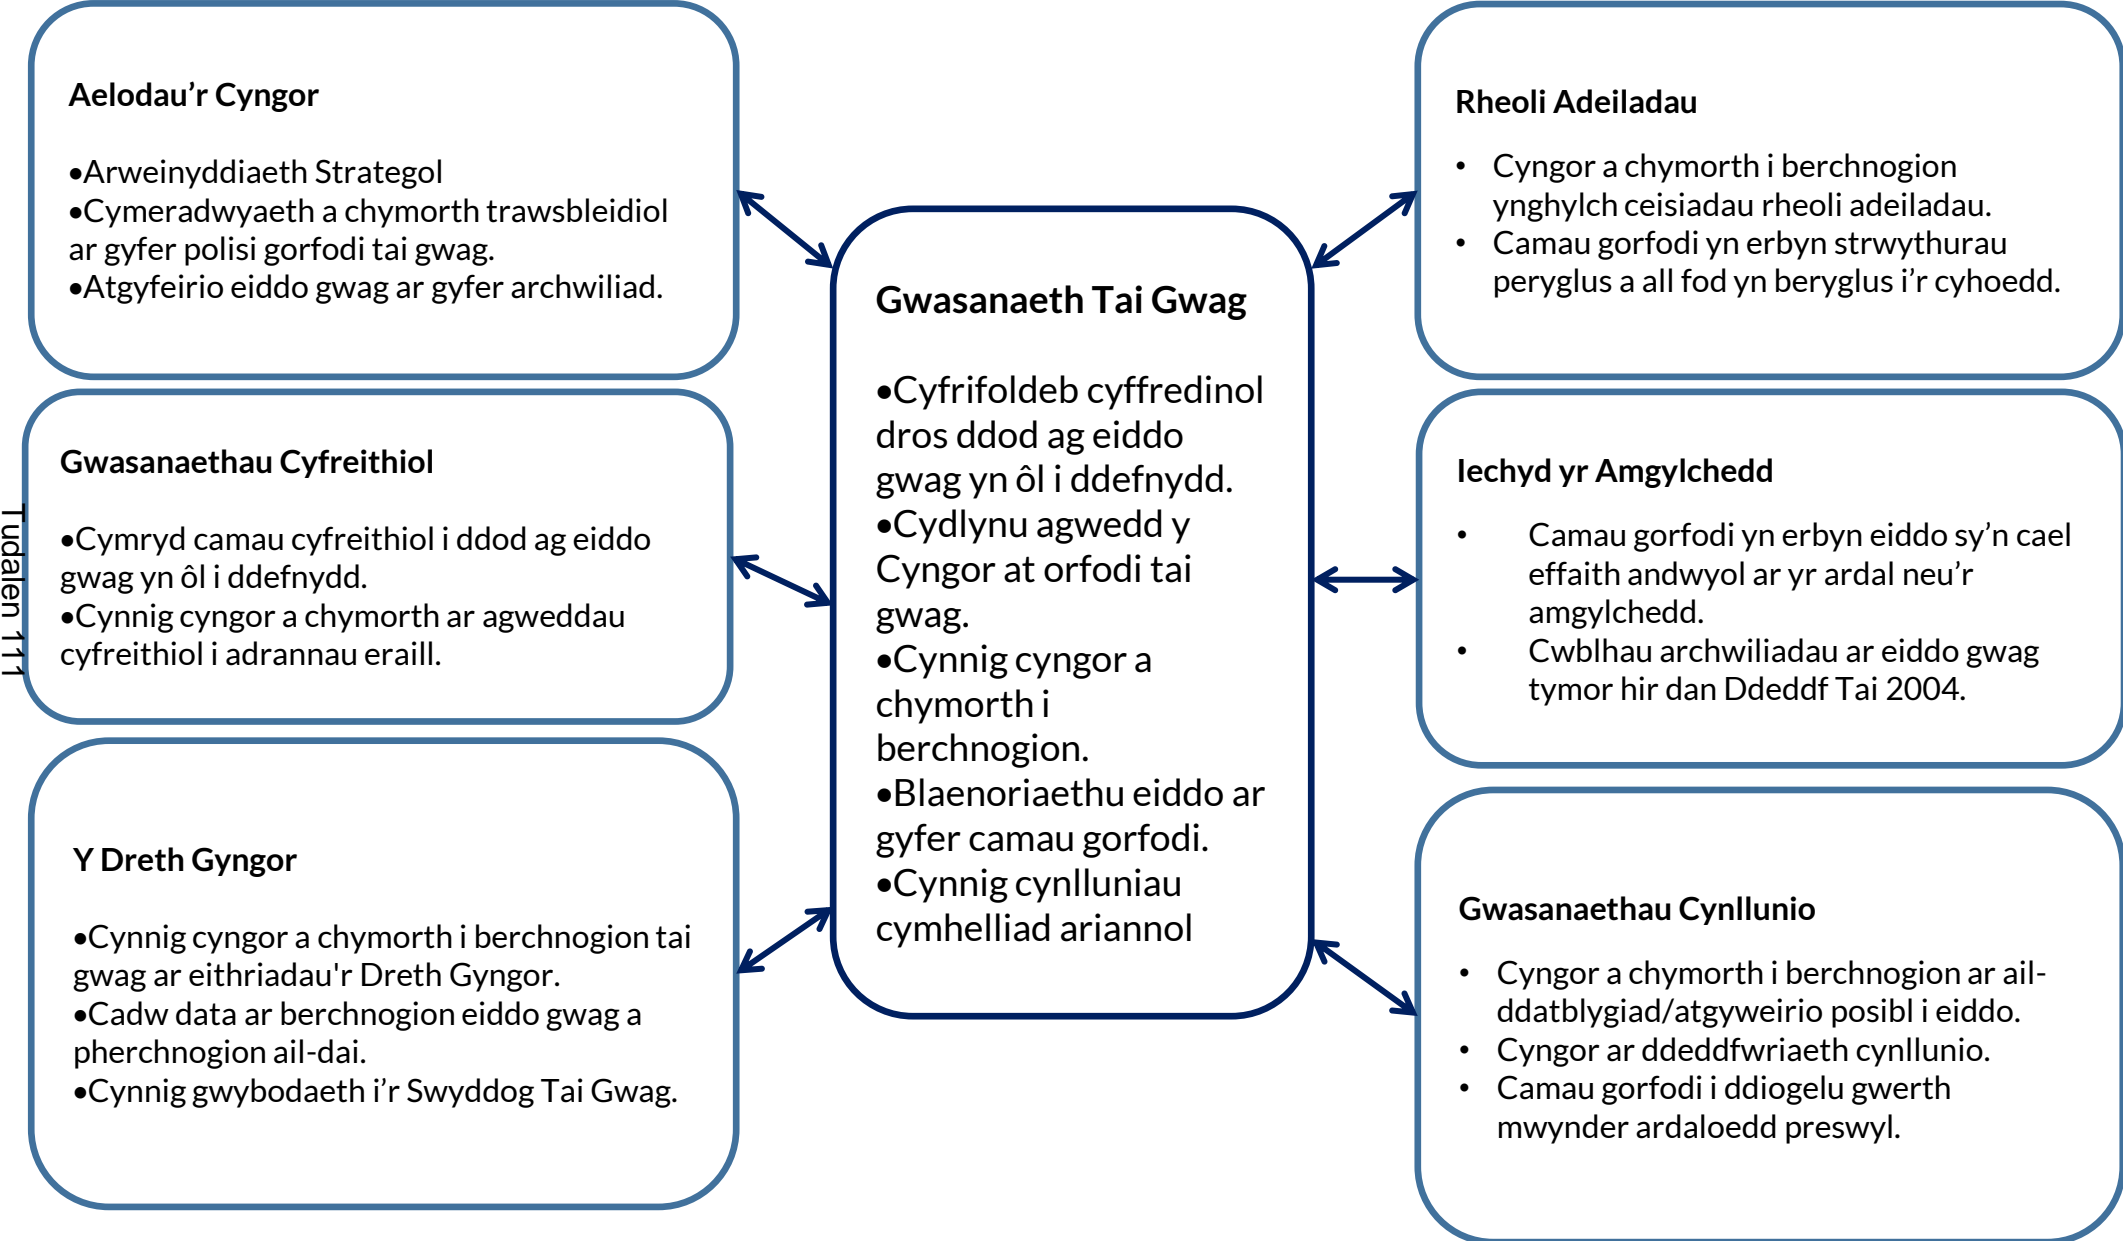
Aelodau'r Cyngor

•Arweinyddiaeth Strategol
•Cymeradwyaeth a chymorth trawsbleidiol ar gyfer polisi gorfodi tai gwag.
•Atgyfeirio eiddo gwag ar gyfer archwiliad.

Gwasanaethau Cyfreithiol

•Cymryd camau cyfreithiol i ddod ag eiddo gwag yn ôl i ddefnydd.
•Cynnig cyngor a chymorth ar agweddau cyfreithiol i adrannau eraill.

Y Dreth Gyngor

•Cynnig cyngor a chymorth i berchnogion tai gwag ar eithriadau'r Dreth Gyngor.
•Cadw data ar berchnogion eiddo gwag a pherchnogion ail-dai.
•Cynnig gwybodaeth i'r Swyddog Tai Gwag.

Tudalen 111

Gwasanaeth Tai Gwag

•Cyfrifoldeb cyffredinol dros ddod ag eiddo gwag yn ôl i ddefnydd.
•Cydlynu agwedd y Cyngor at orfodi tai gwag.
•Cynnig cyngor a chymorth i berchnogion.
•Blaenoriaethu eiddo ar gyfer camau gorfodi.
•Cynnig cynlluniau cymhelliad ariannol

Rheoli Adeiladau

• Cyngor a chymorth i berchnogion ynghylch ceisiadau rheoli adeiladau.
• Camau gorfodi yn erbyn strwythurau peryglus a all fod yn beryglus i'r cyhoedd.

Iechyd yr Amgylchedd

• Camau gorfodi yn erbyn eiddo sy'n cael effaith andwyol ar yr ardal neu'r amgylchedd.
• Cwblhau archwiliadau ar eiddo gwag tymor hir dan Ddeddf Tai 2004.

Gwasanaethau Cynllunio

• Cyngor a chymorth i berchnogion ar ail-ddatblygiad/atgyweirio posibl i eiddo.
• Cyngor ar ddeddfwriaeth cynllunio.
• Camau gorfodi i ddiogelu gwerth mwynder ardaloedd preswyl.